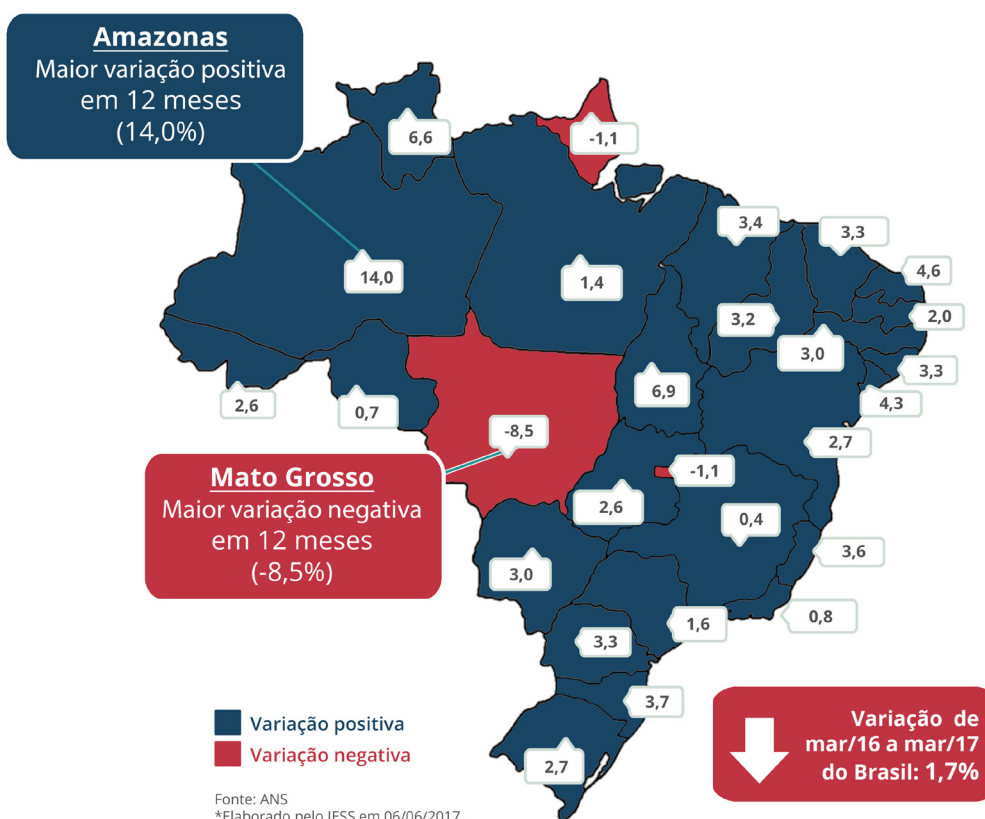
Amazonas
Maior variação positiva em 12 meses (14,0%)

6,6

-1,1

3,4

3,3

4,6

14,0

1,4

3,2

2,0

3,0

3,3

6,9

4,3

2,6

0,7

-8,5

2,7

-1,1

Mato Grosso
Maior variação negativa em 12 meses (-8,5%)

2,6

0,4

3,6

3,0

1,6

0,8

3,3

3,7

2,7

Variação positiva
Variação negativa

Variação de mar/16 a mar/17 do Brasil: 1,7%

Fonte: ANS
*Elaborado pelo IESS em 06/06/2017